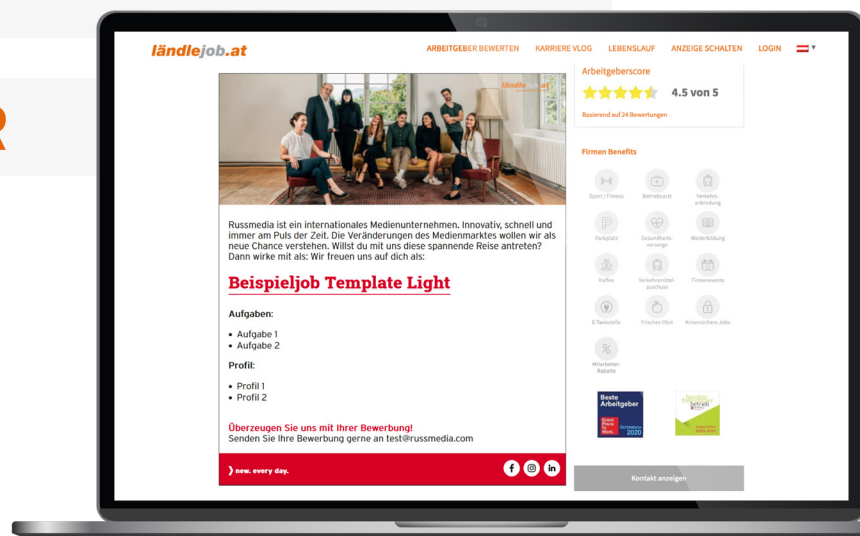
ländlejob.at

ARBEITGEBER BEWERTEN KARRIERE VLOG LEBENSLAUF ANZEIGE SCHALTEN LOGIN

Arbeitgeberscore

4.5 von 5

Basierend auf 24 Bewertungen

Firmen Benefits

Sport / Fitness
Betriebsarzt
Verkehrsanbindung
Parkplatz
Gesundheitsvorsorge
Weiterbildung
Kaffee
Verkehrsmittelzuschuss
Firmenevents
E-Tankstelle
Frisches Obst
Krisensichere Jobs
Mitarbeiter Rabatte

Beste Arbeitgeber
Great Place To Work
2020

Kontakt anzeigen

ländle job.at

Russmedia ist ein internationales Medienunternehmen. Innovativ, schnell und immer am Puls der Zeit. Die Veränderungen des Medienmarktes wollen wir als neue Chance verstehen. Willst du mit uns diese spannende Reise antreten? Dann wirke mit als: Wir freuen uns auf dich als:

Beispieljob Template Light

Aufgaben:

• Aufgabe 1
• Aufgabe 2

Profil:

• Profil 1
• Profil 2

Überzeugen Sie uns mit Ihrer Bewerbung!
Senden Sie Ihre Bewerbung gerne an test@russmedia.com

› new. every day.